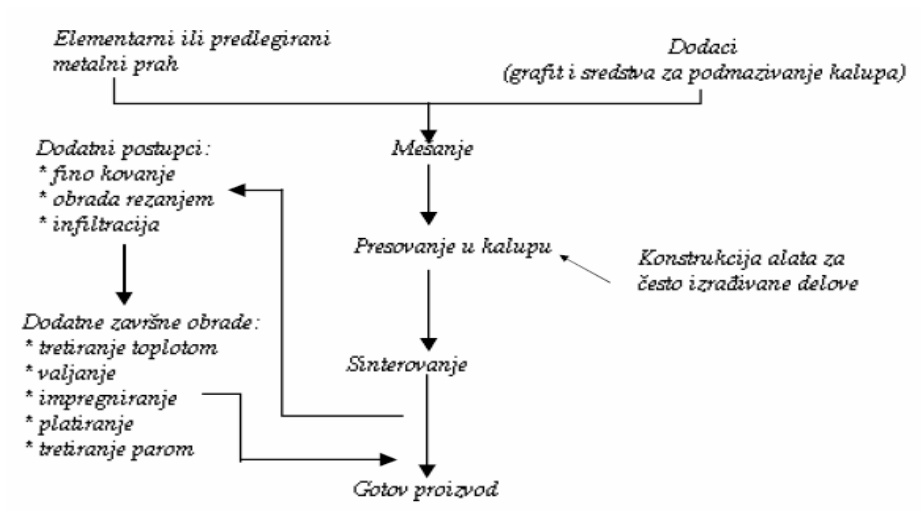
Elementarni ili predlegirani metalni prah

Dodaci (grafit i sredstva za podmazivanje kalupa)

Dodatni postupci:
* fino kovanje
* obrada rezanjem
* infiltracija

Mešanje

Presovanje u kalupu

Konstrukcija alata za često izrađivane delove

Dodatne završne obrade:
* tretiranje toplotom
* valjanje
* impregniranje
* platiranje
* tretiranje parom

Sinterovanje

Gotov proizvod